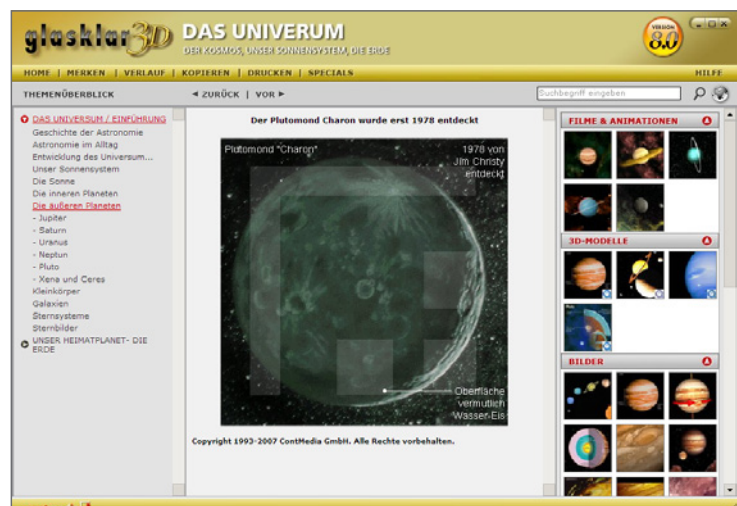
glasklar3D DAS UNIVERUM
DER KOSMOS, UNSER SONNENSYSTEM, DIE ERDE

VERSION 8.0

HOME | MERKEN | VERLAUF | KOPIEREN | DRUCKEN | SPECIALS
HILFE

THEMENÜBERBLICK
◄ ZURÜCK | VOR ►
Suchbegriff eingeben

DAS UNIVERSUM / EINFÜHRUNG
Geschichte der Astronomie
Astronomie im Alltag
Entwicklung des Universum...
Unser Sonnensystem
Die Sonne
Die inneren Planeten
Die äußeren Planeten
- Jupiter
- Saturn
- Uranus
- Neptun
- Pluto
- Xena und Ceres
Kleinkörper
Galaxien
Sternsysteme
Sternbilder
UNSER HEIMATPLANET- DIE ERDE

Der Plutomond Charon wurde erst 1978 entdeckt

Plutomond "Charon"
1978 von Jim Christy entdeckt
Oberfläche vermutlich Wasser-Eis

Copyright 1993-2007 ContMedia GmbH. Alle Rechte vorbehalten.

FILME & ANIMATIONEN
3D-MODELLE
BILDER